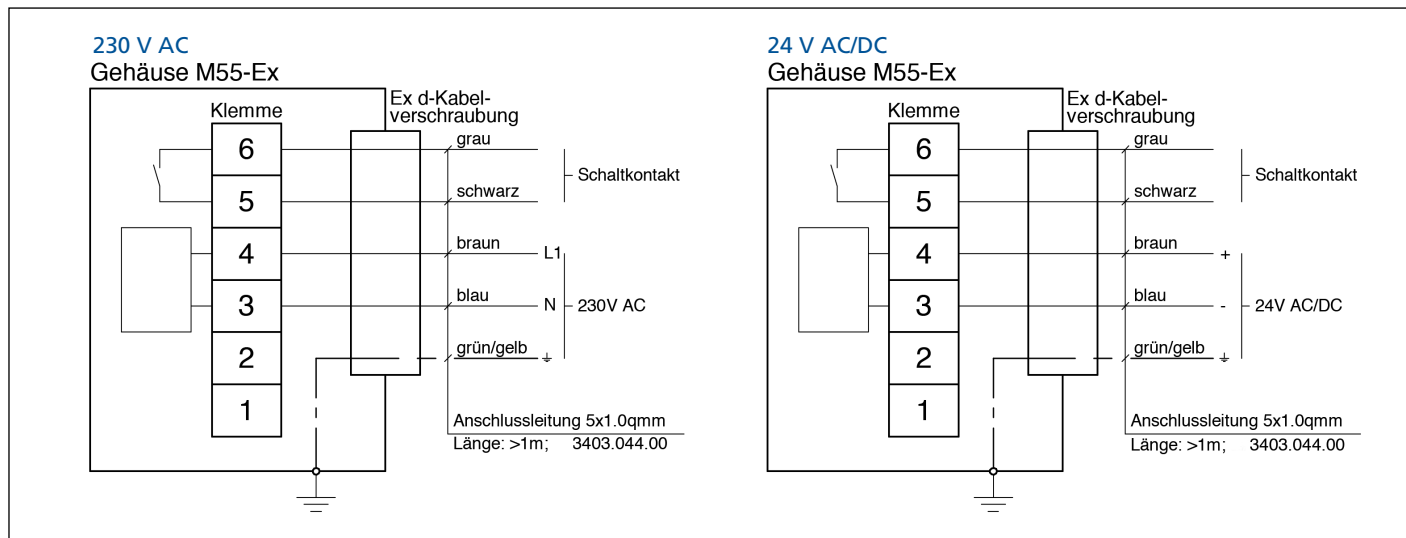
230 V AC
Gehäuse M55-Ex

Klemme
6
5
4
3
2
1

Ex d-Kabelverschraubung

grau
schwarz
Schaltkontakt
braun
L1
blau
N
230V AC
grün/gelb
⏚
Anschlussleitung 5x1.0qmm
Länge: >1m; 3403.044.00

24 V AC/DC
Gehäuse M55-Ex

Klemme
6
5
4
3
2
1

Ex d-Kabelverschraubung

grau
schwarz
Schaltkontakt
braun
+
blau
-
24V AC/DC
grün/gelb
⏚
Anschlussleitung 5x1.0qmm
Länge: >1m; 3403.044.00